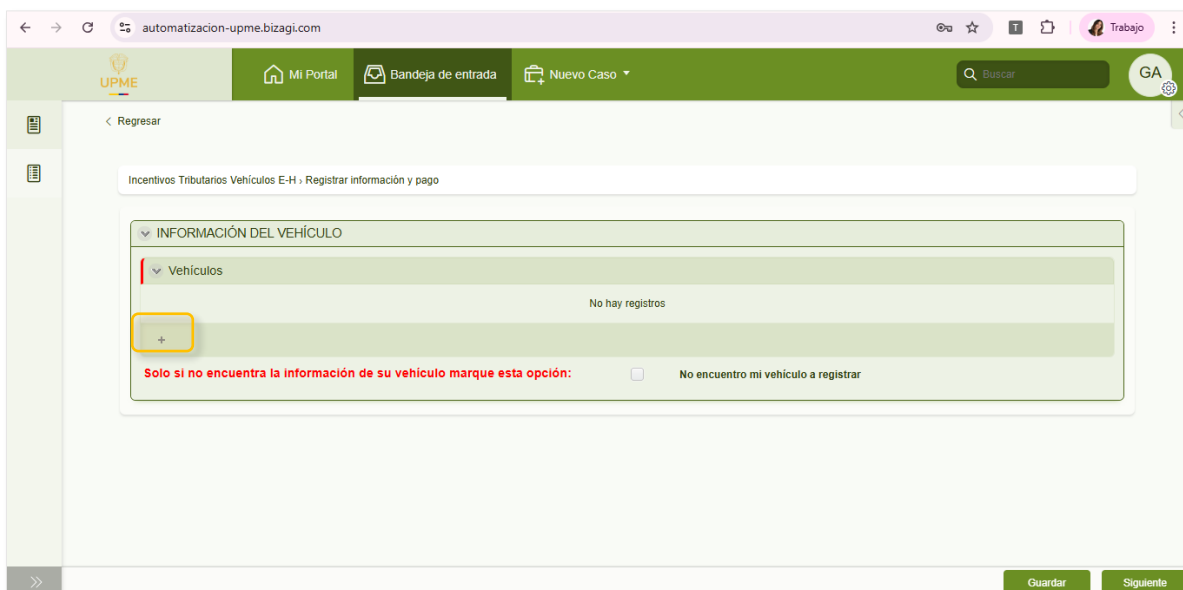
automatizacion-upme.bizagi.com

T

Trabajo

UPME

Mi Portal

Bandeja de entrada

Nuevo Caso

Buscar

GA

Regresar

Incentivos Tributarios Vehículos E-H › Registrar información y pago

INFORMACIÓN DEL VEHÍCULO

Vehículos

No hay registros

+

Solo si no encuentra la información de su vehiculo marque esta opción:

No encuentro mi vehículo a registrar

Guardar

Siguiente